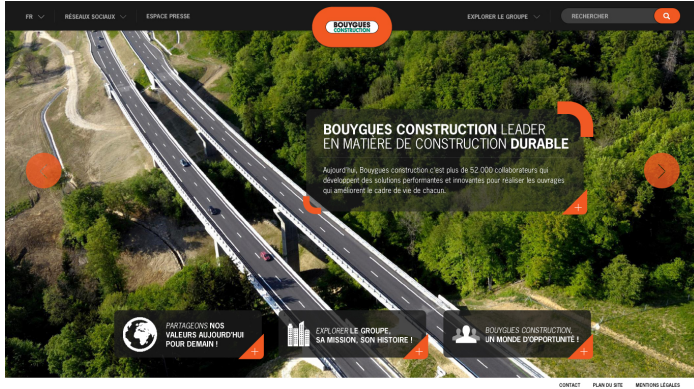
FR RÉSEAUX SOCIAUX ESPACE PRESSE

BOUYGUES CONSTRUCTION

EXPLORER LE GROUPE RECHERCHER

BOUYGUES CONSTRUCTION LEADER EN MATIÈRE DE CONSTRUCTION DURABLE

Aujourd'hui, Bouygues construction c'est plus de 52.000 collaborateurs qui développent des solutions performantes et innovantes pour réaliser les ouvrages qui améliorent le cadre de vie de chacun.

PARTAGEONS NOS VALEURS AUJOURD'HUI POUR DEMAIN !

EXPLORER LE GROUPE, SA MISSION, SON HISTOIRE !

BOUYGUES CONSTRUCTION, UN MONDE D'OPPORTUNITÉ !

CONTACT PLAN DU SITE MENTIONS LÉGALES